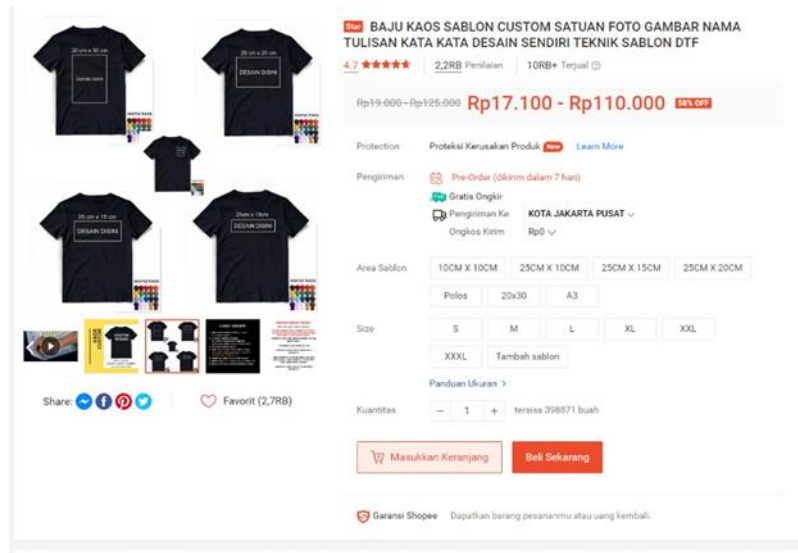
Star BAJU KAOS SABLON CUSTOM SATUAN FOTO GAMBAR NAMA TULISAN KATA KATA DESAIN SENDIRI TEKNIK SABLON DTF

4.7 ★★★★★ | 2,2RB Penilaian | 10RB+ Terjual

Rp19.000 - Rp125.000 Rp17.100 - Rp110.000 58% OFF

Protection Proteksi Kerusakan Produk New Learn More

Pengiriman Pre-Order (dikirim dalam 7 hari)
Gratis Ongkir
Pengiriman Ke KOTA JAKARTA PUSAT
Ongkos Kirim Rp0

Area Sablon 10CM X 10CM 25CM X 10CM 25CM X 15CM 25CM X 20CM Polos 20x30 A3

Size S M L XL XXL XXXL Tambah sablon

Panduan Ukuran >

Kuantitas − 1 + tersisa 398871 buah

Masukkan Keranjang Beli Sekarang

Garansi Shopee Dapatkan barang pesananmu atau uang kembali.

20 cm x 30 cm DESAIN DISINI
25 cm x 25 cm DESAIN DISINI
25 cm x 15 cm DESAIN DISINI
25cm x 10cm DESAIN DISINI

Share: Favorit (2,7RB)